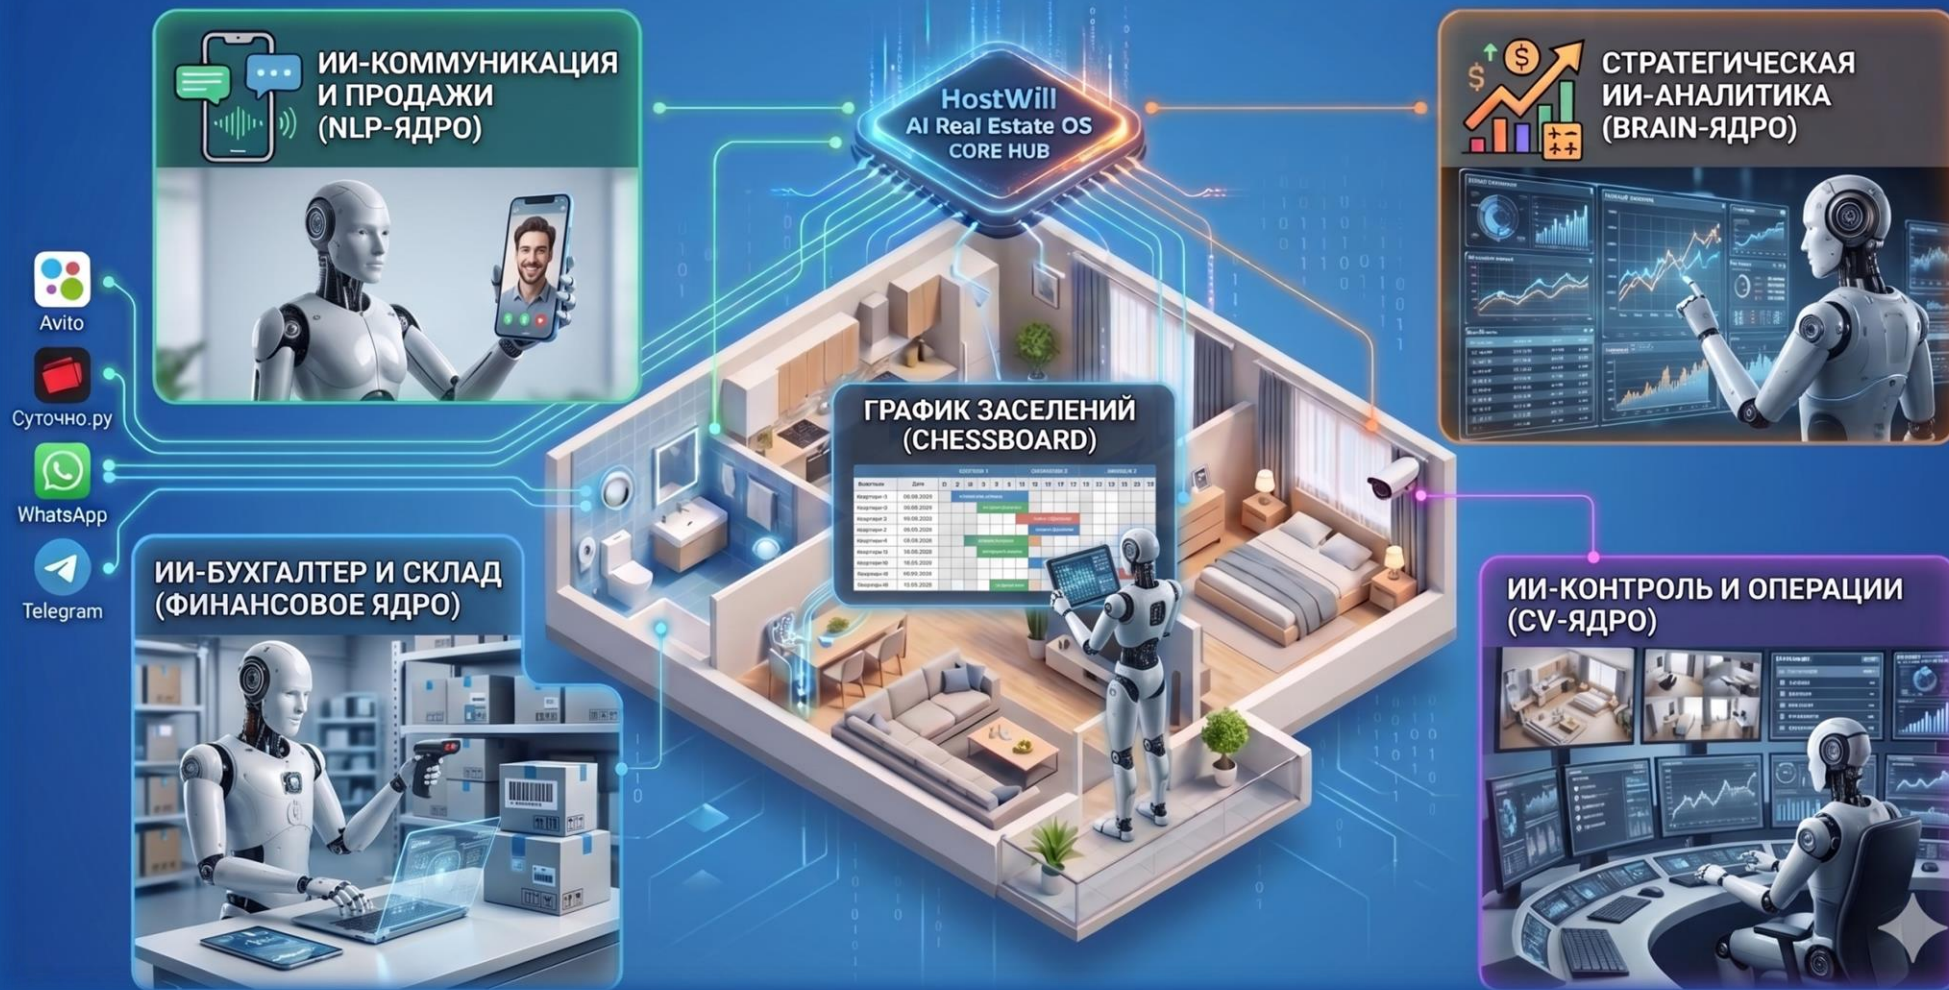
ИИ-КОММУНИКАЦИЯ И ПРОДАЖИ (NLP-ЯДРО)

HostWill
AI Real Estate OS
CORE HUB

СТРАТЕГИЧЕСКАЯ ИИ-АНАЛИТИКА (BRAIN-ЯДРО)

Avito

Суточно.ру

WhatsApp

Telegram

ГРАФИК ЗАСЕЛЕНИЙ (CHESSBOARD)

ИИ-БУХГАЛТЕР И СКЛАД (ФИНАНСОВОЕ ЯДРО)

ИИ-КОНТРОЛЬ И ОПЕРАЦИИ (CV-ЯДРО)